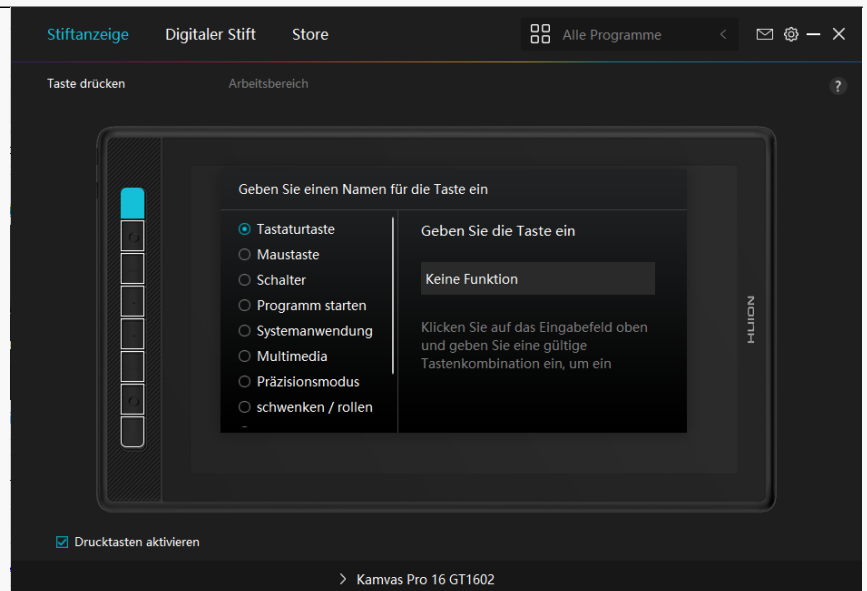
Stiftanzeige Digitaler Stift Store

Alle Programme

Taste drücken Arbeitsbereich

?

Geben Sie einen Namen für die Taste ein

Tastaturtaste
Maustaste
Schalter
Programm starten
Systemanwendung
Multimedia
Präzisionsmodus
schwenken / rollen

Geben Sie die Taste ein

Keine Funktion

Klicken Sie auf das Eingabefeld oben und geben Sie eine gültige Tastenkombination ein, um ein

HUION

Drucktasten aktivieren

Kamvas Pro 16 GT1602